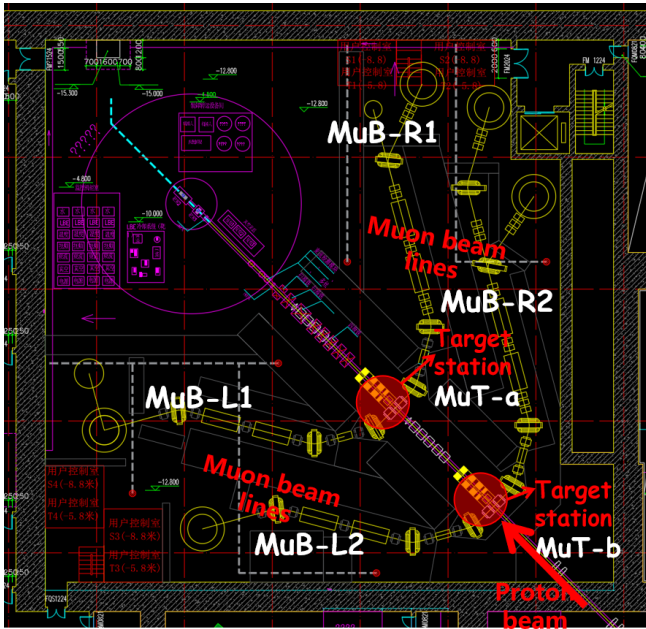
MuB-R1

Muon beam lines

MuB-R2

Target station

MuT-a

MuB-L1

Muon beam lines

MuB-L2

Target station

MuT-b

Proton beam

用户控制室 S4(-8.8米)

用户控制室 T4(-5.8米)

用户控制室 S3(-8.8米)

用户控制室 T3(-5.8米)

-12.800

-10.000

-4.800

-15.300

-12.800